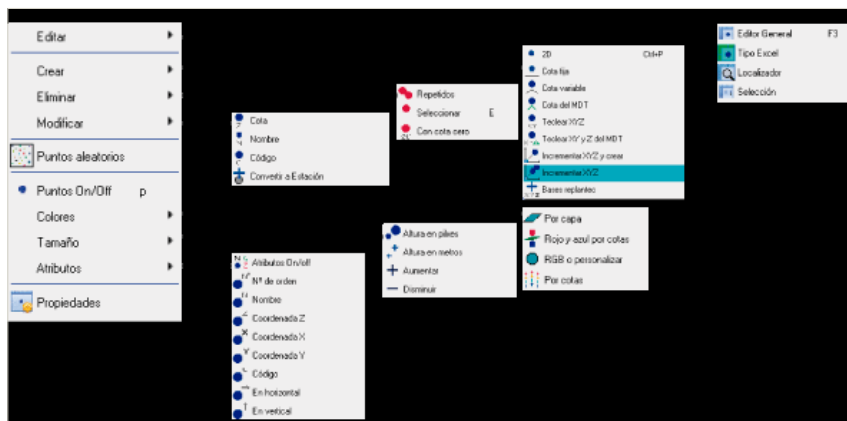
Editar
Crear
Eliminar
Modificar
Puntos aleatorios
Puntos On/Off p
Colores
Tamaño
Atributos
Propiedades

Cota
Nombre
Código
Convertir a Estación

Repetidos
Seleccionar E
Con cota cero

2D Ctrl+P
Cota fija
Cota variable
Cota del MDT
Teclear XYZ
Teclear XY y Z del MDT
Incrementar XYZ y crear
Incrementar XYZ
Bases replanteo

Editor General F3
Tipo Excel
Localizador
Selección

Atributos On/off
Nº de orden
Nombre
Coordenada Z
Coordenada X
Coordenada Y
Código
En horizontal
En vertical

Altura en pixes
Altura en metros
Aumentar
Disminuir

Por capa
Rojo y azul por cotas
RGB o personalizar
Por cotas